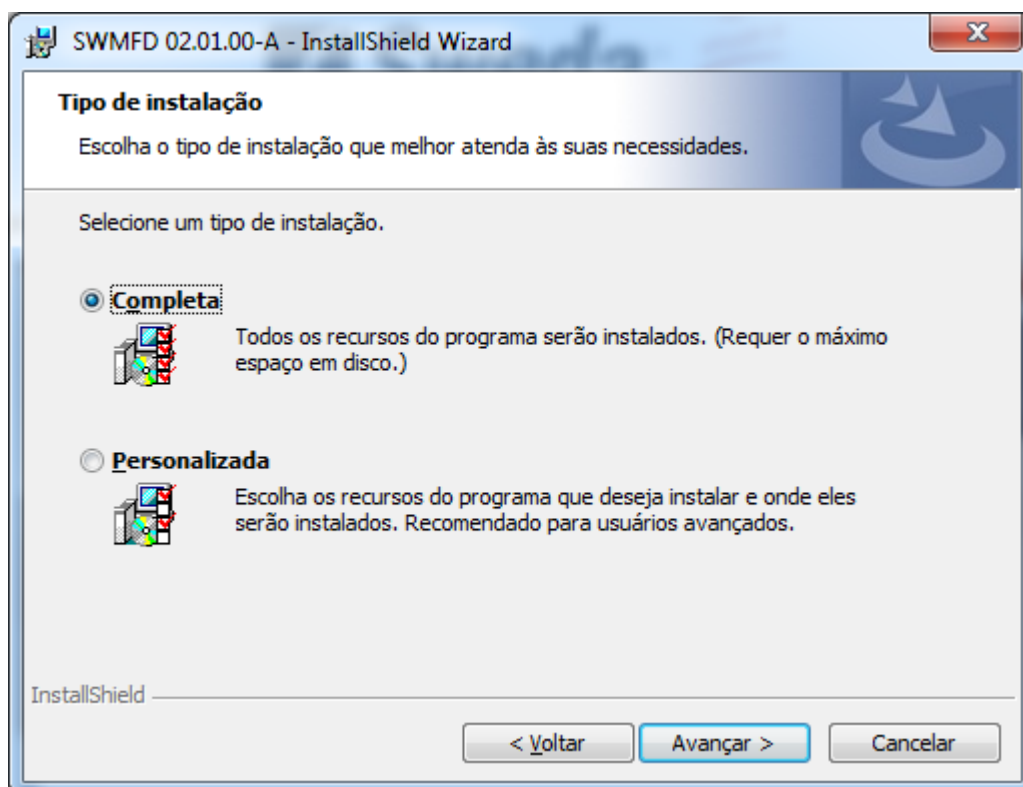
SWMFD 02.01.00-A - InstallShield Wizard

Tipo de instalação

Escolha o tipo de instalação que melhor atenda às suas necessidades.

Selecione um tipo de instalação.

Completa

Todos os recursos do programa serão instalados. (Requer o máximo espaço em disco.)

Personalizada

Escolha os recursos do programa que deseja instalar e onde eles serão instalados. Recomendado para usuários avançados.

InstallShield

< Voltar

Avançar >

Cancelar